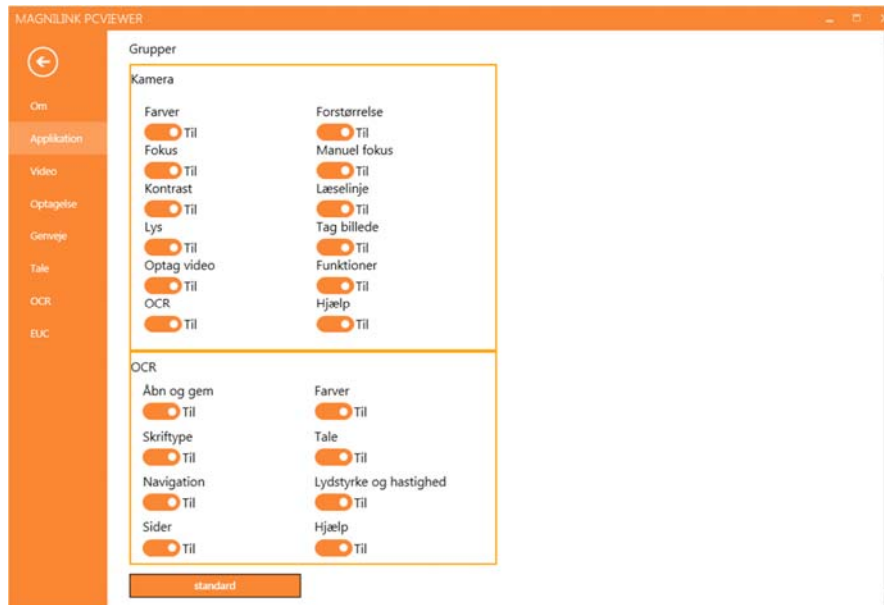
MAGNILINK PCVIEWER

Om
Applikation
Video
Optagelse
Genveje
Tale
OCR
EUC

Grupper

Kamera

Farver
Til
Fokus
Til
Kontrast
Til
Lys
Til
Optag video
Til
OCR
Til

Forstørrelse
Til
Manuel fokus
Til
Læselinje
Til
Tag billede
Til
Funktioner
Til
Hjælp
Til

OCR

Åbn og gem
Til
Skriftype
Til
Navigation
Til
Sider
Til

Farver
Til
Tale
Til
Lydstyrke og hastighed
Til
Hjælp
Til

standard